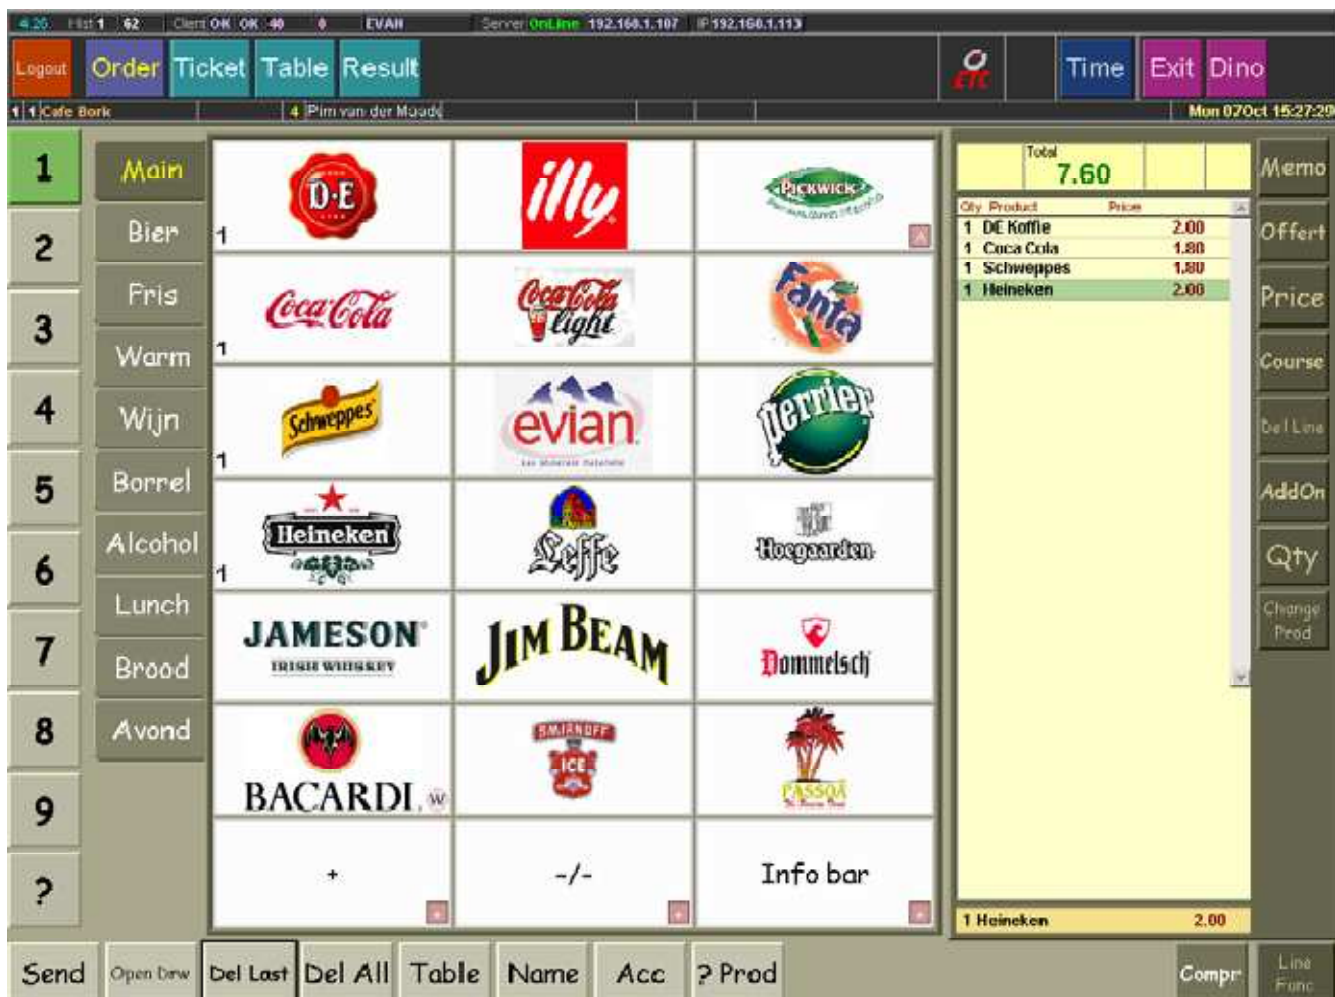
4.26 Hist 1 62 Client OK OK 40 0 EVAN Server OnLine 192.168.1.107 IP 192.168.1.113

Logout Order Ticket Table Result Time Exit Dino

1 1 Cafe Bork 4 Pim van der Maade Mon 07Oct 15:27:29

1 2 3 4 5 6 7 8 9 ?

Main Bier Fris Warm Wijn Borrel Alcohol Lunch Brood Avond

D·E 1 | illy | PICKWICK
Coca-Cola 1 | Coca-Cola light | Fanta
Schweppes 1 | evian | Perrier
Heineken 1 | Leffe | Hoegaarden
JAMESON IRISH WHISKEY | JIM BEAM | Dommelsch
BACARDI | SMIRNOFF ICE | PASSOA
+ | -/- | Info bar

Total 7.60

| Qty | Product | Price |
|---|---|---|
| 1 | DE Koffie | 2.00 |
| 1 | Coca Cola | 1.80 |
| 1 | Schweppes | 1.80 |
| 1 | Heineken | 2.00 |

1 Heineken 2.00

Memo Offert Price Course Del Line AddOn Qty Change Prod

Send Open Drw Del Last Del All Table Name Acc ? Prod Compr Line Func